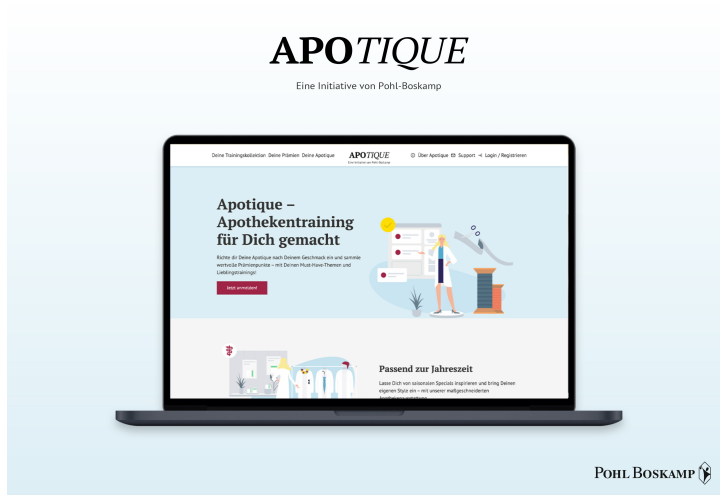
APOTIQUE

Eine Initiative von Pohl-Boskamp

Deine Trainingskollektion Deine Prämien Deine Apotheke APOTIQUE Eine Initiative von Pohl-Boskamp Über Apotique Support Login / Registrieren

Apotique – Apothekentraining für Dich gemacht

Richte dir Deine Apotique nach Deinem Geschmack ein und sammle wertvolle Prämienpunkte – mit Deinen Must-Have-Themen und Lieblingstrainings!

Jetzt anmelden!

Passend zur Jahreszeit

Lasse Dich von saisonalen Specials inspirieren und bring Deinen eigenen Style ein – mit unseren maßgeschneiderten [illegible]

POHL BOSKAMP